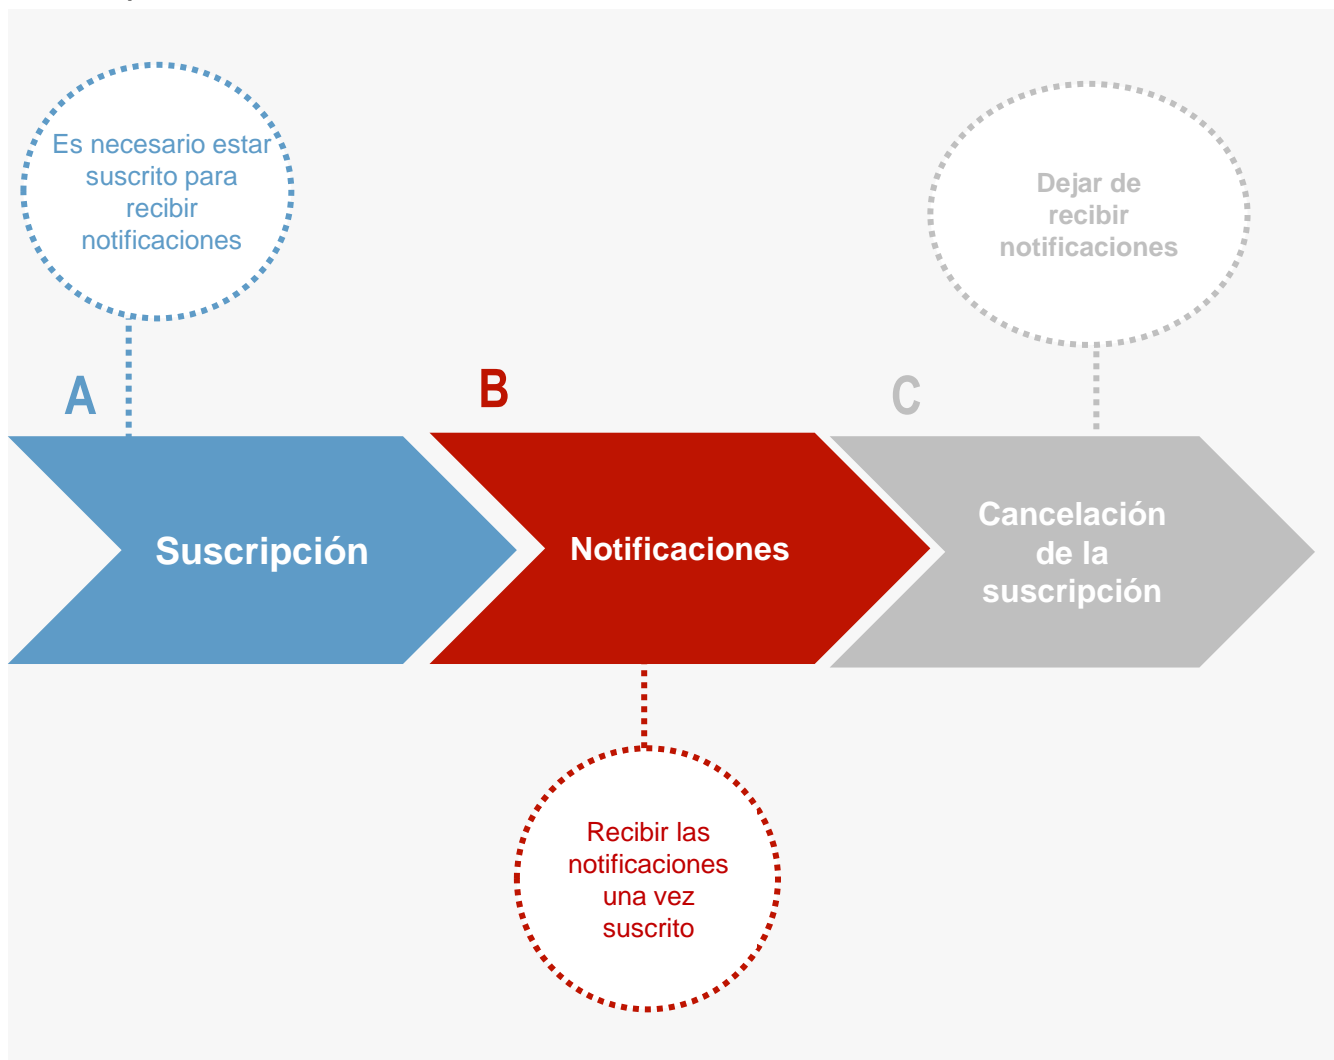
Es necesario estar suscrito para recibir notificaciones

Dejar de recibir notificaciones

A

B

C

Suscripción

Notificaciones

Cancelación de la suscripción

Recibir las notificaciones una vez suscrito